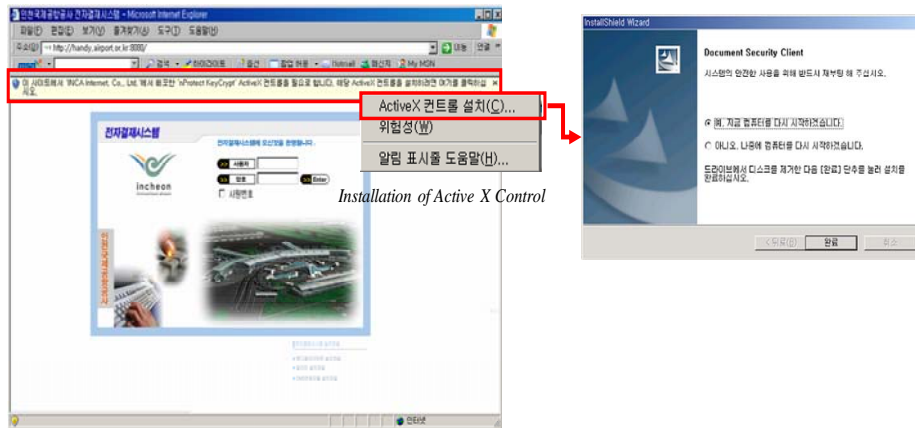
인천국제공항공사 전자결재시스템 - Microsoft Internet Explorer
파일(F) 편집(E) 보기(V) 즐겨찾기(A) 도구(T) 도움말(H)
주소(D) http://handy.airport.or.kr:8000/
이동 연결
검색 하이라이트 옵션 팝업 차단 Hotmail 메신저 My MSN
이 사이트에서 'INCA Internet, Co., Ltd.'에서 제공한 'nProtect KeyCrypt' ActiveX 컨트롤을 필요로 합니다. 해당 ActiveX 컨트롤을 설치하려면 여기를 클릭하십시오.
ActiveX 컨트롤 설치(C)...
위험성(W)
알림 표시줄 도움말(H)...
전자결재시스템
incheon
사용자
암호
Enter
사원번호
인천국제공항공사
인터넷
Installation of Active X Control

InstallShield Wizard
Document Security Client
시스템의 안전한 사용을 위해 반드시 재부팅 해 주십시오.
예, 지금 컴퓨터를 다시 시작하겠습니다.
아니오, 나중에 컴퓨터를 다시 시작하겠습니다.
드라이브에서 디스크를 제거한 다음 [완료] 단추를 눌러 설치를 완료하십시오.
< 뒤로(B)
완료
취소